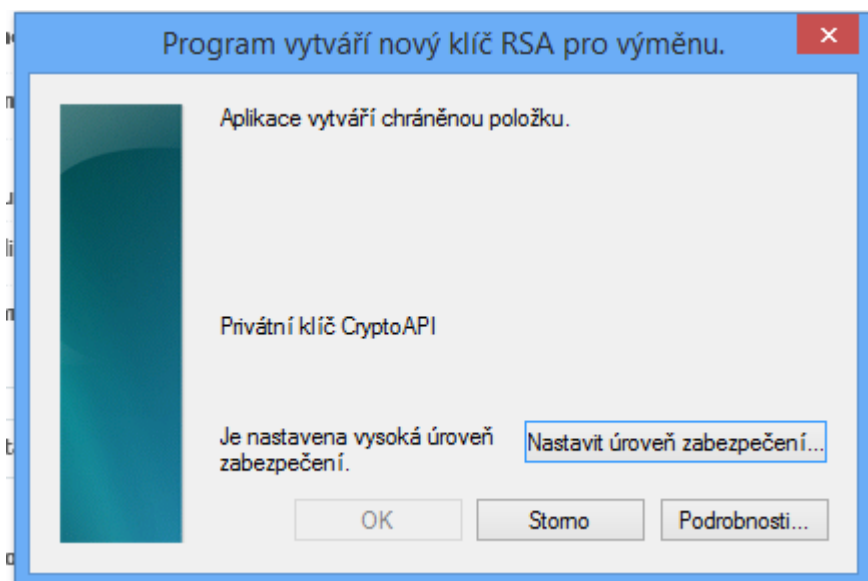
Program vytváří nový klíč RSA pro výměnu.

×

Aplikace vytváří chráněnou položku.

Privátní klíč CryptoAPI

Je nastavena vysoká úroveň zabezpečení.

Nastavit úroveň zabezpečení...

OK

Storno

Podrobnosti...